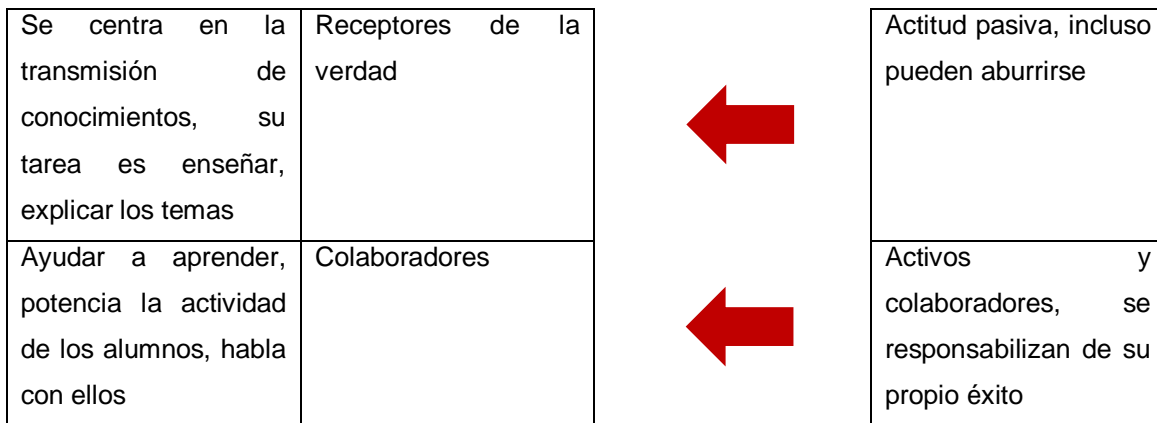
| Se centra en la transmisión de conocimientos, su tarea es enseñar, explicar los temas | Receptores de la verdad | | Actitud pasiva, incluso pueden aburrirse |
|---|---|---|---|
| Ayudar a aprender, potencia la actividad de los alumnos, habla con ellos | Colaboradores | | Activos y colaboradores, se responsabilizan de su propio éxito |